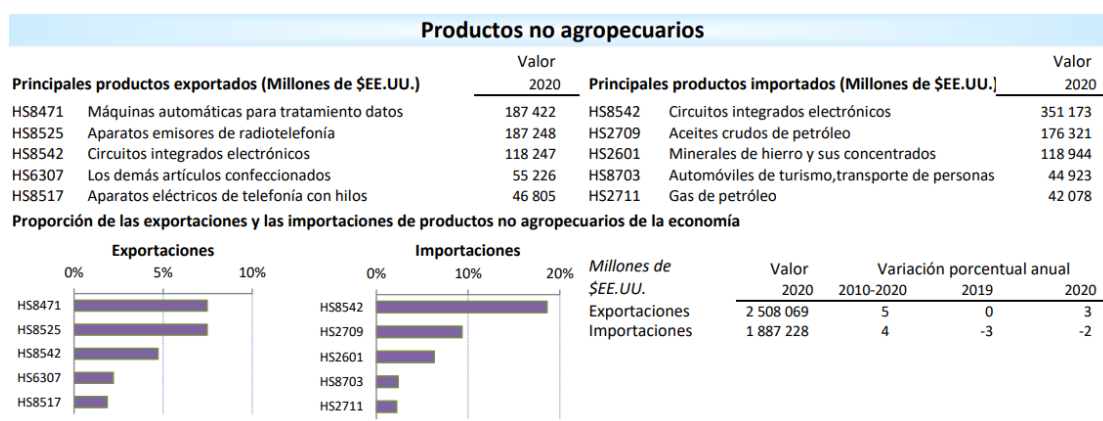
Productos no agropecuarios

| Principales productos exportados (Millones de $EE.UU.) | | Valor 2020 |
|---|---|---|
| HS8471 | Máquinas automáticas para tratamiento datos | 187 422 |
| HS8525 | Aparatos emisores de radiotelefonía | 187 248 |
| HS8542 | Circuitos integrados electrónicos | 118 247 |
| HS6307 | Los demás artículos confeccionados | 55 226 |
| HS8517 | Aparatos eléctricos de telefonía con hilos | 46 805 |

| Principales productos importados (Millones de $EE.UU.) | | Valor 2020 |
|---|---|---|
| HS8542 | Circuitos integrados electrónicos | 351 173 |
| HS2709 | Aceites crudos de petróleo | 176 321 |
| HS2601 | Minerales de hierro y sus concentrados | 118 944 |
| HS8703 | Automóviles de turismo,transporte de personas | 44 923 |
| HS2711 | Gas de petróleo | 42 078 |

Proporción de las exportaciones y las importaciones de productos no agropecuarios de la economía

Exportaciones
0% 5% 10%
HS8471
HS8525
HS8542
HS6307
HS8517

Importaciones
0% 10% 20%
HS8542
HS2709
HS2601
HS8703
HS2711

| Millones de $EE.UU. | Valor 2020 | Variación porcentual anual 2010-2020 | 2019 | 2020 |
|---|---|---|---|---|
| Exportaciones | 2 508 069 | 5 | 0 | 3 |
| Importaciones | 1 887 228 | 4 | -3 | -2 |